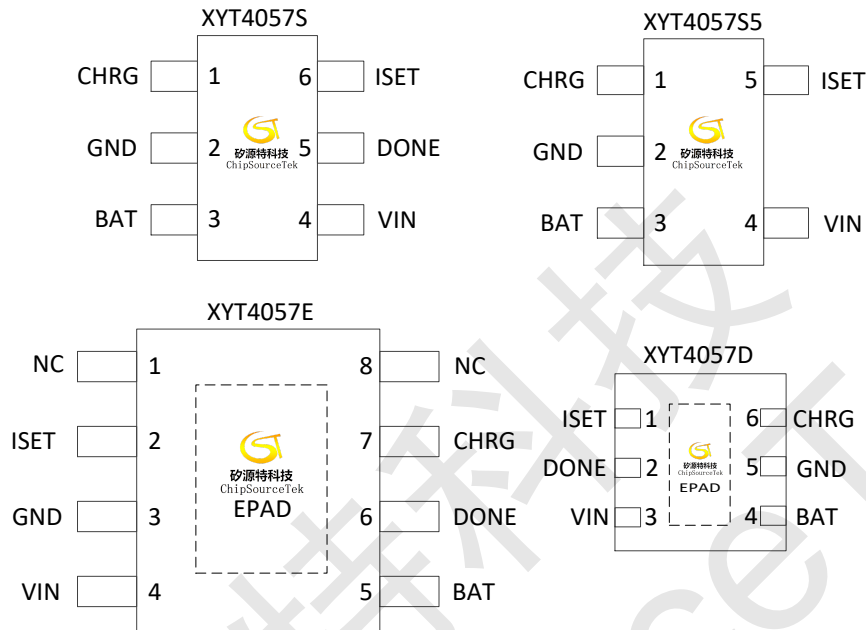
XYT4057S

CHRG 1
GND 2
BAT 3
6 ISET
5 DONE
4 VIN
矽源特科技
ChipSourceTek

XYT4057S5

CHRG 1
GND 2
BAT 3
5 ISET
4 VIN
矽源特科技
ChipSourceTek

XYT4057E

NC 1
ISET 2
GND 3
VIN 4
8 NC
7 CHRG
6 DONE
5 BAT
矽源特科技
ChipSourceTek
EPAD

XYT4057D

ISET 1
DONE 2
VIN 3
6 CHRG
5 GND
4 BAT
矽源特科技
ChipSourceTek
EPAD